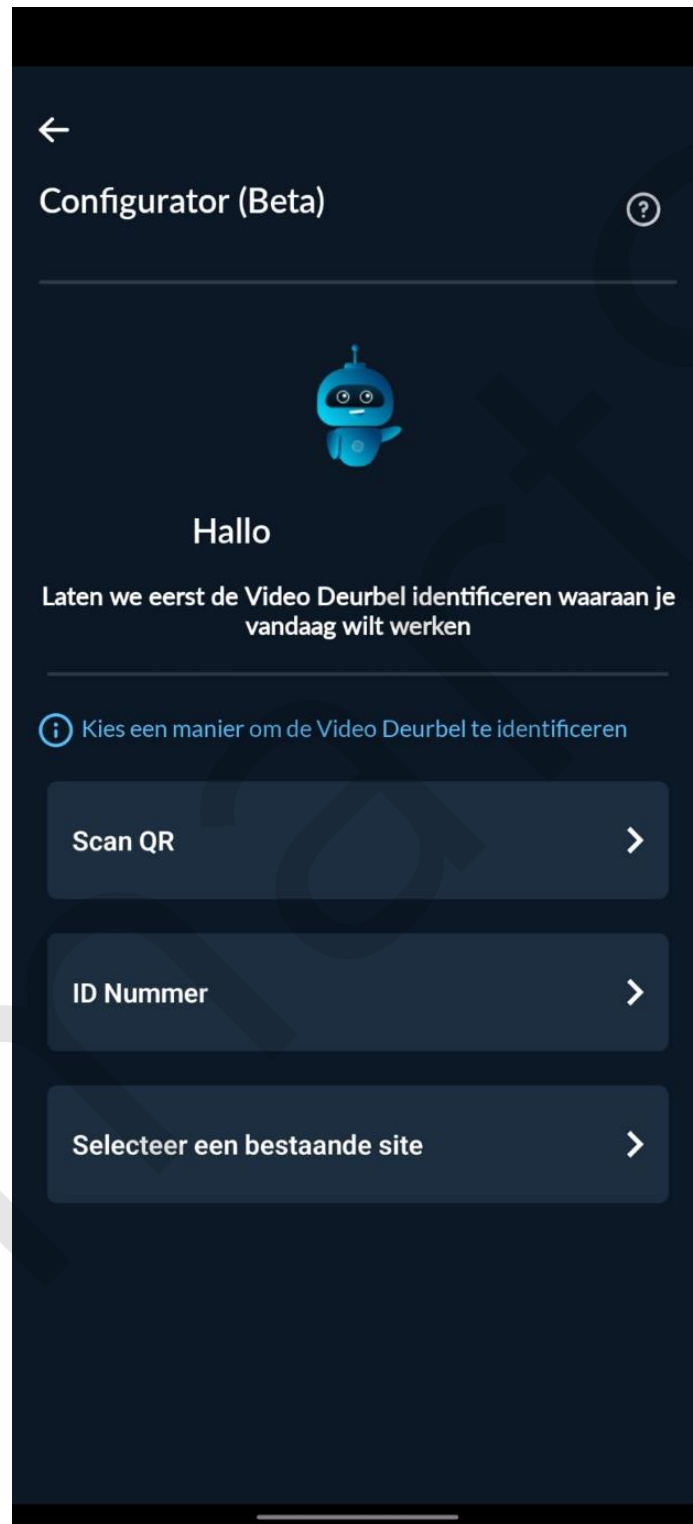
Configurator (Beta)

Hallo

Laten we eerst de Video Deurbel identificeren waaraan je vandaag wilt werken

Kies een manier om de Video Deurbel te identificeren

Scan QR

ID Nummer

Selecteer een bestaande site